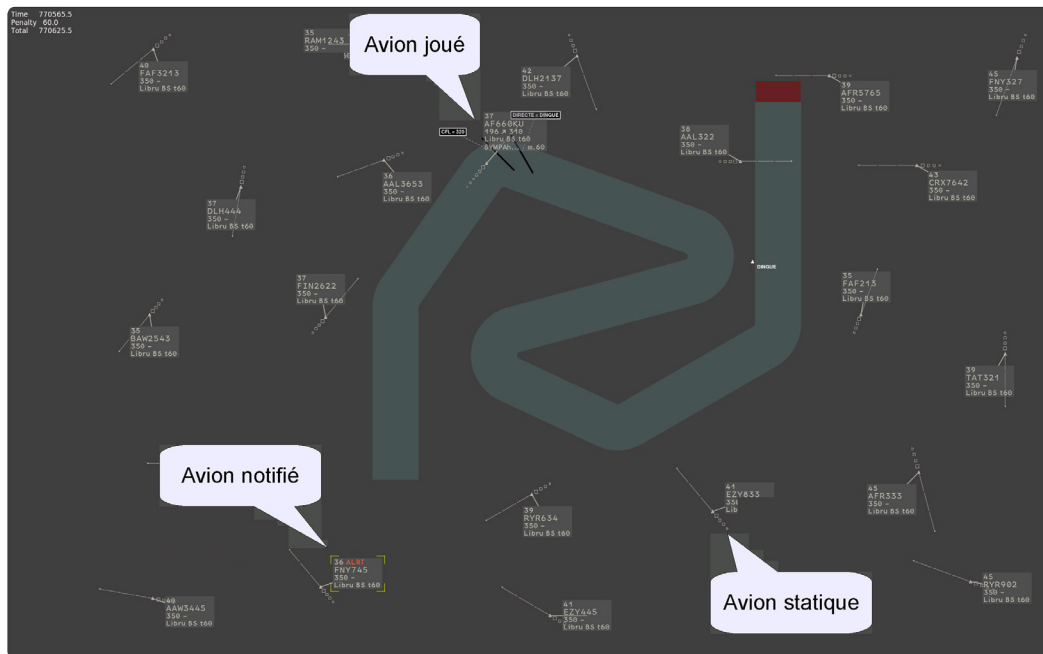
Time 770565.5
Penalty 60.0
Total 770625.5

Avion joué

35
RAM1243
350 -

40
FAF3213
350 -
Libru BS t60

42
DLH2137
350 -
Libru BS t60

45
FNY327
350 -
Libru BS t60

39
AFR5765
350 -
Libru BS t60

37
AF660KU
196 ↗ 318
Libru BS t60
SYMPAH... m.60

DIRECTE » DINGUE

CFL » 320

38
AAL322
350 -
Libru BS t60

36
AAL3653
350 -
Libru BS t60

43
CRX7642
350 -
Libru BS t60

37
DLH444
350 -
Libru BS t60

DINGUE

37
FIN2622
350 -
Libru BS t60

35
FAF213
350 -
Libru BS t60

35
BAW2543
350 -
Libru BS t60

39
TAT321
350 -
Libru BS t60

Avion notifié

41
EZY833
350
Lib

45
AFR333
350 -
Libru BS t60

39
RYR634
350 -
Libru BS t60

36 ALRT
FNY745
350 -
Libru BS t60

45
RYR982
350 -
Libru BS t60

40
AAW3445
350 -
Libru BS t60

41
EZY445
350 -
Libru BS t60

Avion statique